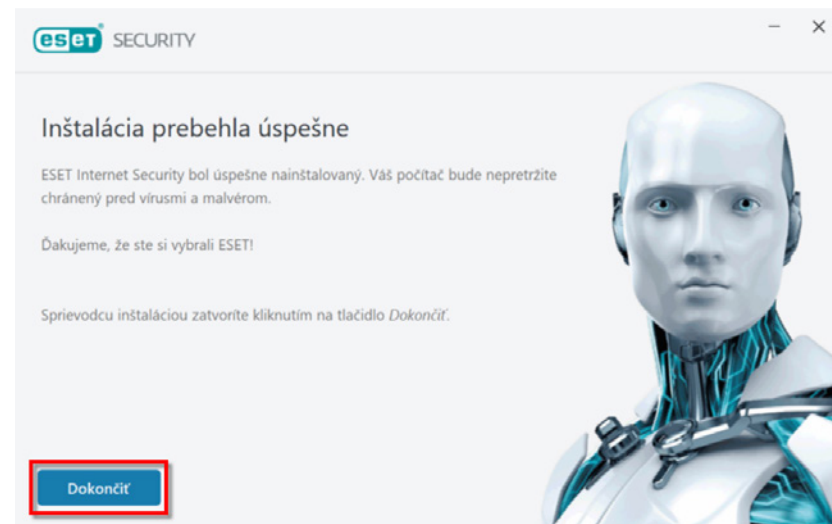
eset SECURITY

—
×

Inštalácia prebehla úspešne

ESET Internet Security bol úspešne nainštalovaný. Váš počítač bude nepretržite chránený pred vírusmi a malvérom.

Ďakujeme, že ste si vybrali ESET!

Sprievodcu inštaláciou zatvoríte kliknutím na tlačidlo Dokončiť.

Dokončiť